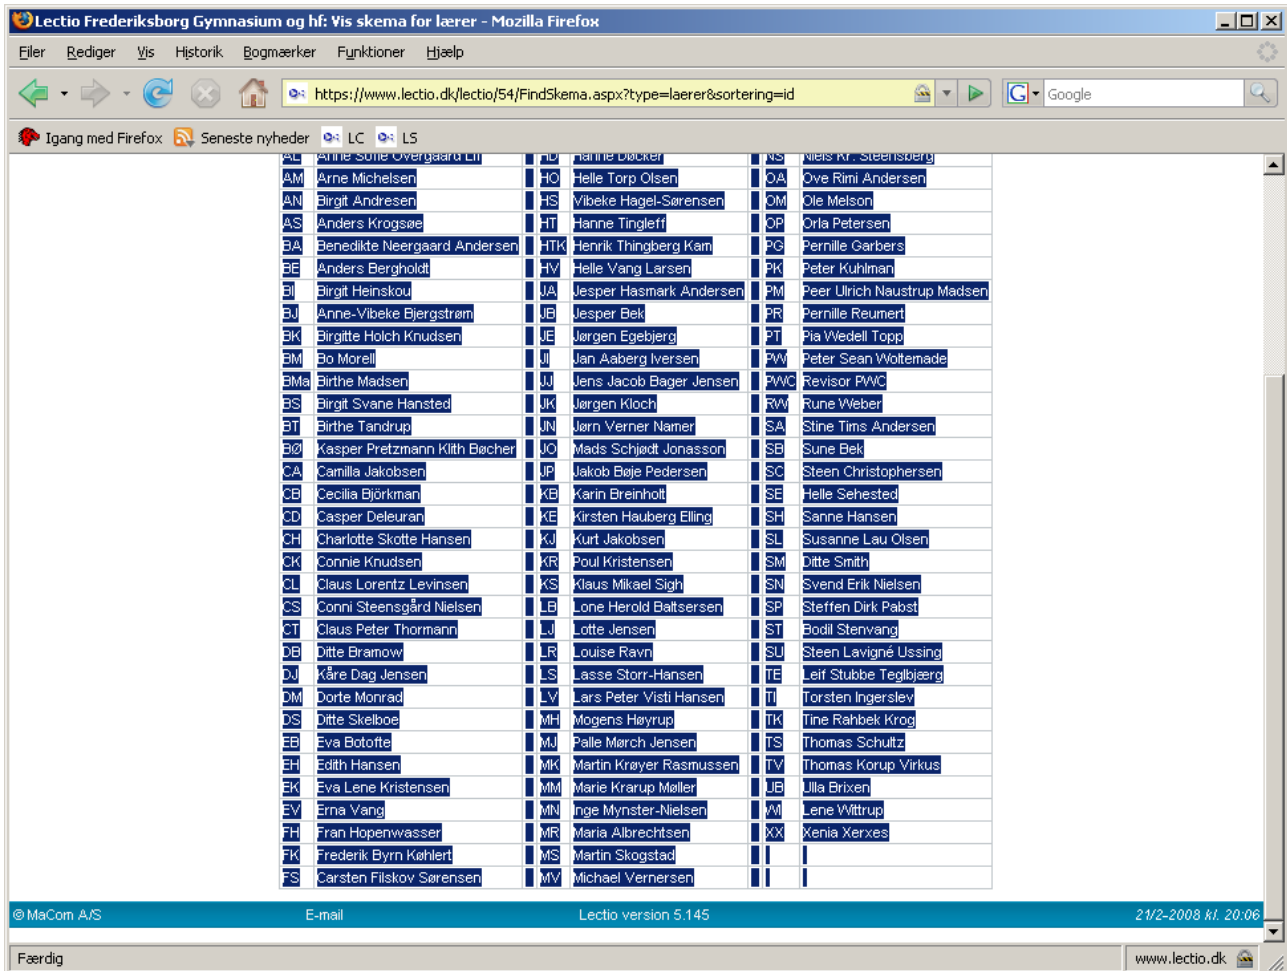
Lectio Frederiksborg Gymnasium og hf: Vis skema for lærer - Mozilla Firefox

Filer Rediger Vis Historik Bogmærker Funktioner Hjælp

https://www.lectio.dk/lectio/54/FindSkema.aspx?type=laerer&sortering=id

Google

Igang med Firefox Seneste nyheder LC LS

| AL | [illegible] | HD | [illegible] | NS | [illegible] |
|---|---|---|---|---|---|
| AM | Arne Michelsen | HO | Helle Torp Olsen | OA | Ove Rimi Andersen |
| AN | Birgit Andresen | HS | Vibeke Hagel-Sørensen | OM | Ole Melson |
| AS | Anders Krogsøe | HT | Hanne Tingleff | OP | Orla Petersen |
| BA | Benedikte Neergaard Andersen | HTK | Henrik Thingberg Kam | PG | Pernille Garbers |
| BE | Anders Bergholdt | HV | Helle Vang Larsen | PK | Peter Kuhlman |
| BI | Birgit Heinskou | JA | Jesper Hasmark Andersen | PM | Peer Ulrich Naustrup Madsen |
| BJ | Anne-Vibeke Bjergstrøm | JB | Jesper Bek | PR | Pernille Reumert |
| BK | Birgitte Holch Knudsen | JE | Jørgen Egebjerg | PT | Pia Wedell Topp |
| BM | Bo Morell | JI | Jan Aaberg Iversen | PW | Peter Sean Woltemade |
| BMa | Birthe Madsen | JJ | Jens Jacob Bager Jensen | PWC | Revisor PWC |
| BS | Birgit Svane Hansted | JK | Jørgen Kloch | RW | Rune Weber |
| BT | Birthe Tandrup | JN | Jørn Verner Namer | SA | Stine Tims Andersen |
| BØ | Kasper Pretzmann Klith Bøcher | JO | Mads Schjødt Jonasson | SB | Sune Bek |
| CA | Camilla Jakobsen | JP | Jakob Bøje Pedersen | SC | Steen Christophersen |
| CB | Cecilia Björkman | KB | Karin Breinholt | SE | Helle Sehested |
| CD | Casper Deleuran | KE | Kirsten Hauberg Elling | SH | Sanne Hansen |
| CH | Charlotte Skotte Hansen | KJ | Kurt Jakobsen | SL | Susanne Lau Olsen |
| CK | Connie Knudsen | KR | Poul Kristensen | SM | Ditte Smith |
| CL | Claus Lorentz Levinsen | KS | Klaus Mikael Sigh | SN | Svend Erik Nielsen |
| CS | Conni Steensgård Nielsen | LB | Lone Herold Baltsersen | SP | Steffen Dirk Pabst |
| CT | Claus Peter Thormann | LJ | Lotte Jensen | ST | Bodil Stenvang |
| DB | Ditte Bramow | LR | Louise Ravn | SU | Steen Lavigné Ussing |
| DJ | Kåre Dag Jensen | LS | Lasse Storr-Hansen | TE | Leif Stubbe Teglbjærg |
| DM | Dorte Monrad | LV | Lars Peter Visti Hansen | TI | Torsten Ingerslev |
| DS | Ditte Skelboe | MH | Mogens Høyrup | TK | Tine Rahbek Krog |
| EB | Eva Botofte | MJ | Palle Mørch Jensen | TS | Thomas Schultz |
| EH | Edith Hansen | MK | Martin Krøyer Rasmussen | TV | Thomas Korup Virkus |
| EK | Eva Lene Kristensen | MM | Marie Krarup Møller | UB | Ulla Brixen |
| EV | Erna Vang | MN | Inge Mynster-Nielsen | WI | Lene Wittrup |
| FH | Fran Hopenwasser | MR | Maria Albrechtsen | XX | Xenia Xerxes |
| FK | Frederik Byrn Køhlert | MS | Martin Skogstad | | |
| FS | Carsten Filskov Sørensen | MV | Michael Vernersen | | |

© MaCom A/S E-mail Lectio version 5.145 21/2-2008 kl. 20:06

Færdig www.lectio.dk